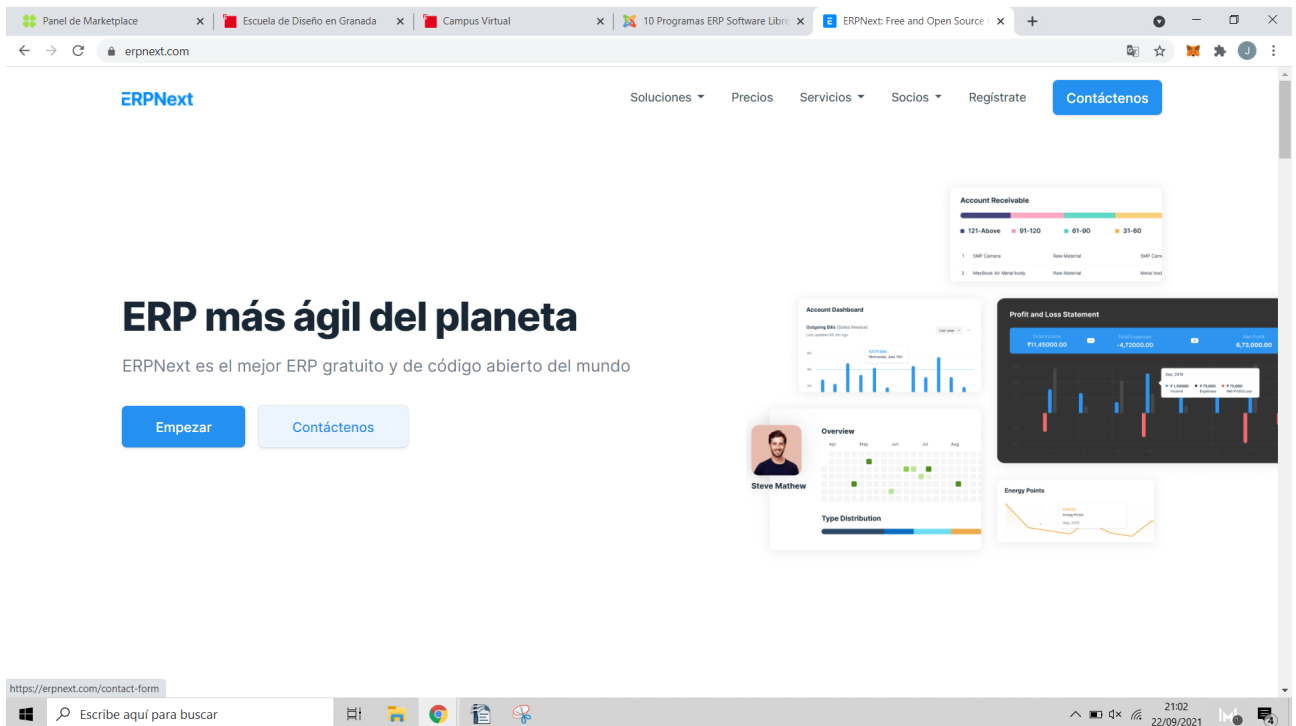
Panel de Marketplace | Escuela de Diseño en Granada | Campus Virtual | 10 Programas ERP Software Libre | ERPNext: Free and Open Source

erpnext.com

ERPNext

Soluciones Precios Servicios Socios Regístrate Contáctenos

ERP más ágil del planeta

ERPNext es el mejor ERP gratuito y de código abierto del mundo

Empezar Contáctenos

Account Receivable

121-Above 91-120 61-90 31-60

1 SMP Camera Raw Material SMP Cam

2 MacBook Air Metal body Raw Material Metal bod

Account Dashboard

Outgoing Bills (Sales Invoice)

Profit and Loss Statement

₹11,45000.00 -4,72000.00 6,72,000.00

Overview

Apr May Jun Jul Aug

Steve Mathew

Type Distribution

Energy Points

https://erpnext.com/contact-form

Escribe aquí para buscar

21:02
22/09/2021